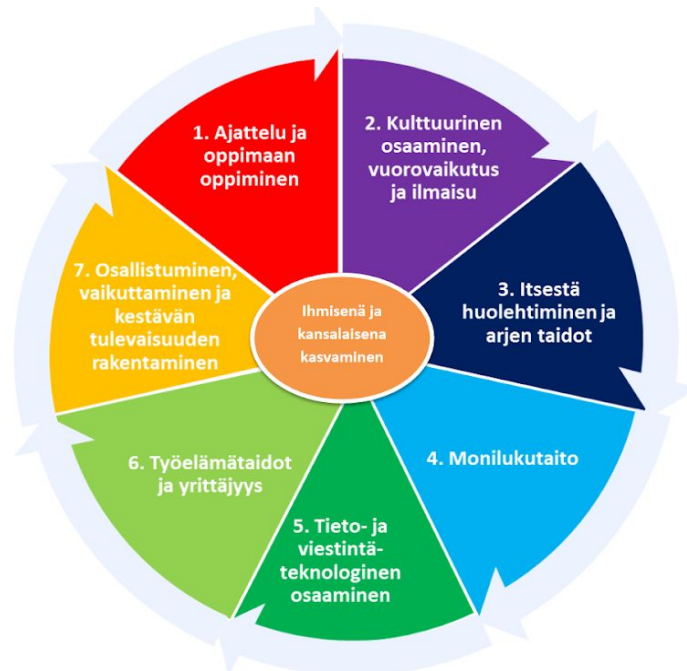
1. Ajattelu ja oppimaan oppiminen

2. Kulttuurinen osaaminen, vuorovaikutus ja ilmaisu

3. Itsestä huolehtiminen ja arjen taidot

4. Monilukutaito

5. Tieto- ja viestintäteknologinen osaaminen

6. Työelämätaidot ja yrittäjyys

7. Osallistuminen, vaikuttaminen ja kestävän tulevaisuuden rakentaminen

Ihmisenä ja kansalaisena kasvaminen